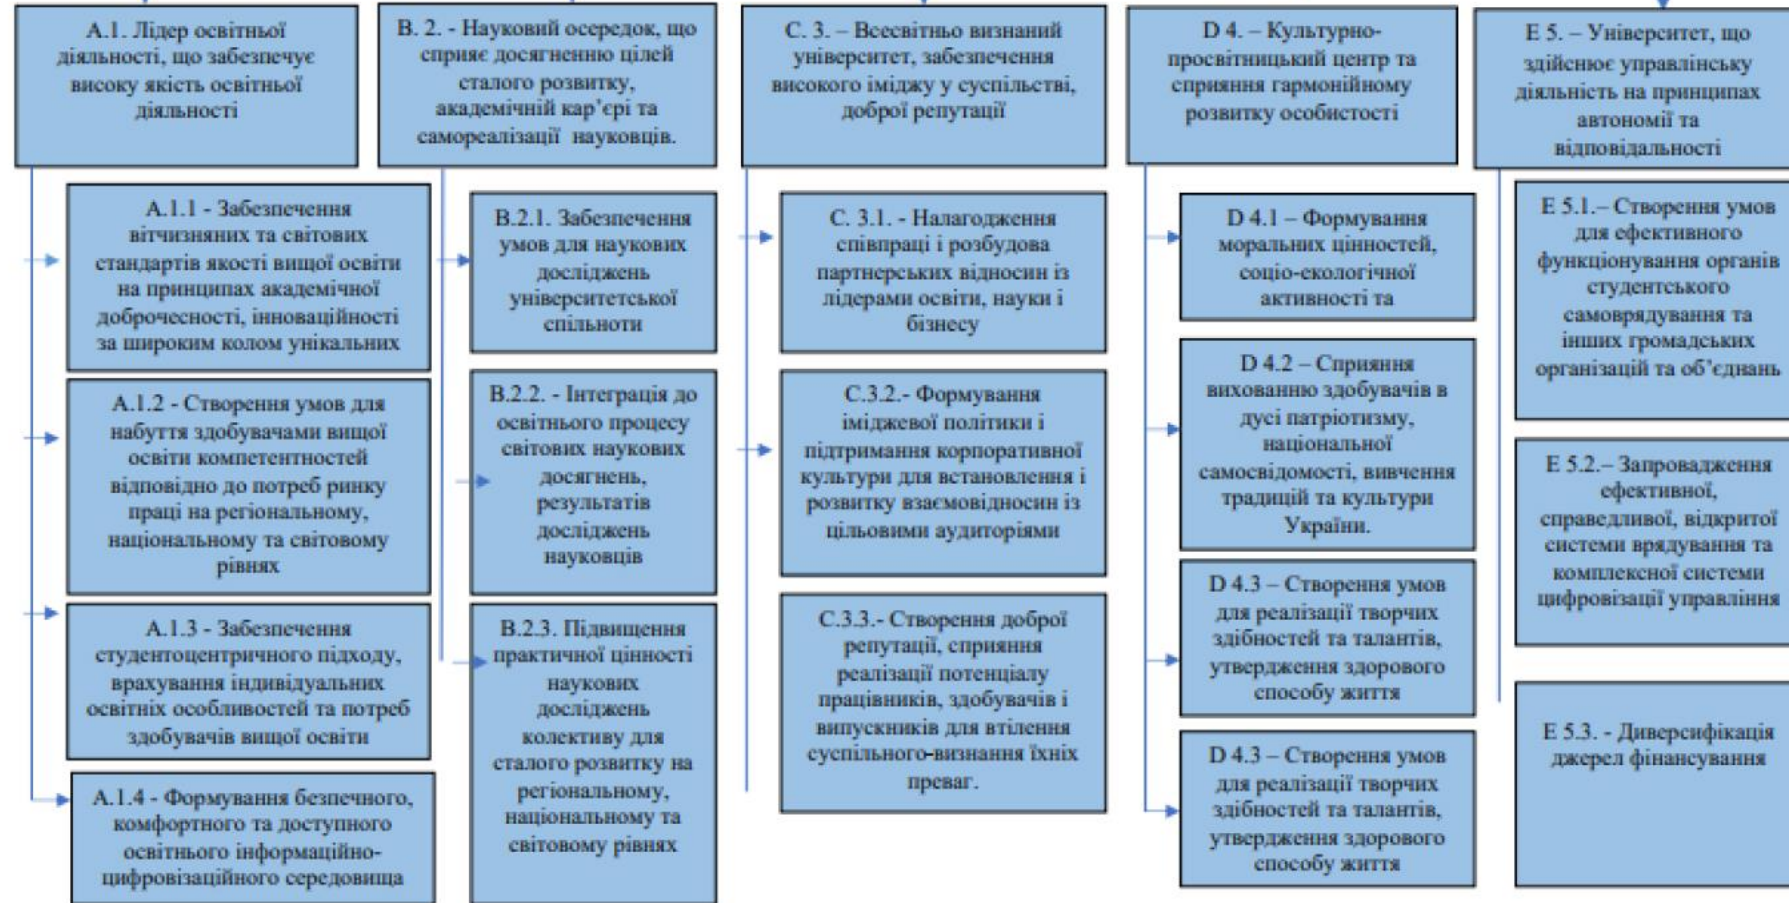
А.1. Лідер освітньої діяльності, що забезпечує високу якість освітньої діяльності

А.1.1 - Забезпечення вітчизняних та світових стандартів якості вищої освіти на принципах академічної доброчесності, інноваційності за широким колом унікальних

А.1.2 - Створення умов для набуття здобувачами вищої освіти компетентностей відповідно до потреб ринку праці на регіональному, національному та світовому рівнях

А.1.3 - Забезпечення студентоцентричного підходу, врахування індивідуальних освітніх особливостей та потреб здобувачів вищої освіти

А.1.4 - Формування безпечного, комфортного та доступного освітнього інформаційно-цифровізаційного середовища

В. 2. - Науковий осередок, що сприяє досягненню цілей сталого розвитку, академічній кар'єрі та самореалізації науковців.

В.2.1. Забезпечення умов для наукових досліджень університетської спільноти

В.2.2. - Інтеграція до освітнього процесу світових наукових досягнень, результатів досліджень науковців

В.2.3. Підвищення практичної цінності наукових досліджень колективу для сталого розвитку на регіональному, національному та світовому рівнях

С. 3. – Всесвітньо визнаний університет, забезпечення високого іміджу у суспільстві, доброї репутації

С. 3.1. - Налагодження співпраці і розбудова партнерських відносин із лідерами освіти, науки і бізнесу

С.3.2.- Формування іміджевої політики і підтримання корпоративної культури для встановлення і розвитку взаємовідносин із цільовими аудиторіями

С.3.3.- Створення доброї репутації, сприяння реалізації потенціалу працівників, здобувачів і випускників для втілення суспільного-визнання їхніх преваг.

D 4. – Культурно-просвітницький центр та сприяння гармонійному розвитку особистості

D 4.1 – Формування моральних цінностей, соціо-екологічної активності та

D 4.2 – Сприяння вихованню здобувачів в дусі патріотизму, національної самосвідомості, вивчення традицій та культури України.

D 4.3 – Створення умов для реалізації творчих здібностей та талантів, утвердження здорового способу життя

D 4.3 – Створення умов для реалізації творчих здібностей та талантів, утвердження здорового способу життя

Е 5. – Університет, що здійснює управлінську діяльність на принципах автономії та відповідальності

Е 5.1.– Створення умов для ефективного функціонування органів студентського самоврядування та інших громадських організацій та об'єднань

Е 5.2.– Запровадження ефективної, справедливої, відкритої системи врядування та комплексної системи цифровізації управління

Е 5.3. - Диверсифікація джерел фінансування